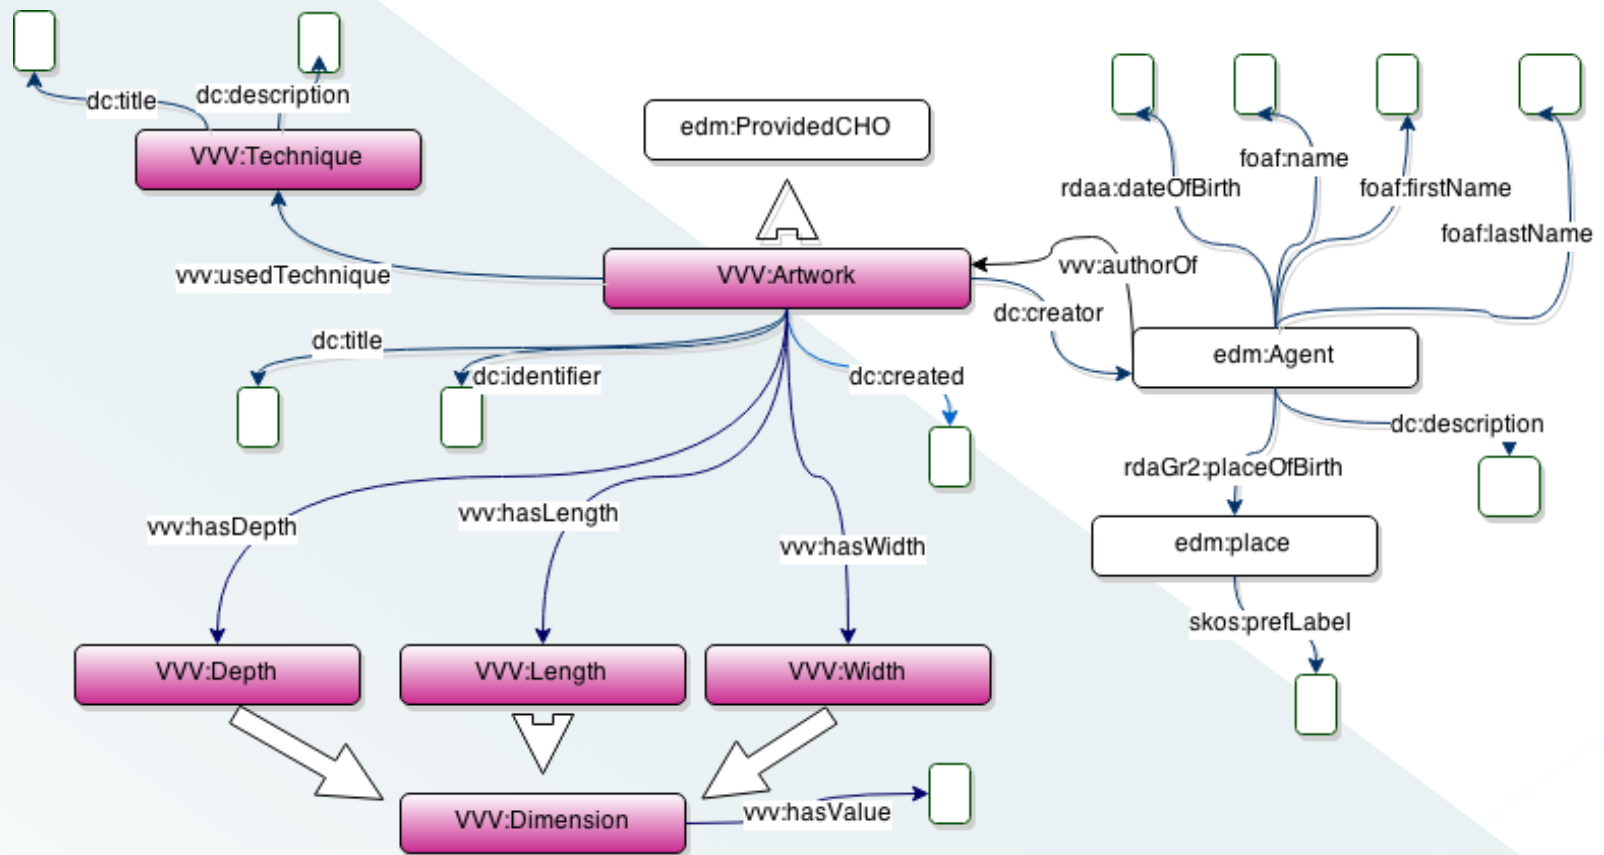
dc:title
dc:description
VVV:Technique
edm:ProvidedCHO
vvv:usedTechnique
VVV:Artwork
dc:title
dc:identifier
dc:created
rdaa:dateOfBirth
foaf:name
foaf:firstName
foaf:lastName
vvv:authorOf
dc:creator
edm:Agent
dc:description
rdaGr2:placeOfBirth
edm:place
skos:prefLabel
vvv:hasDepth
vvv:hasLength
vvv:hasWidth
VVV:Depth
VVV:Length
VVV:Width
VVV:Dimension
vvv:hasValue